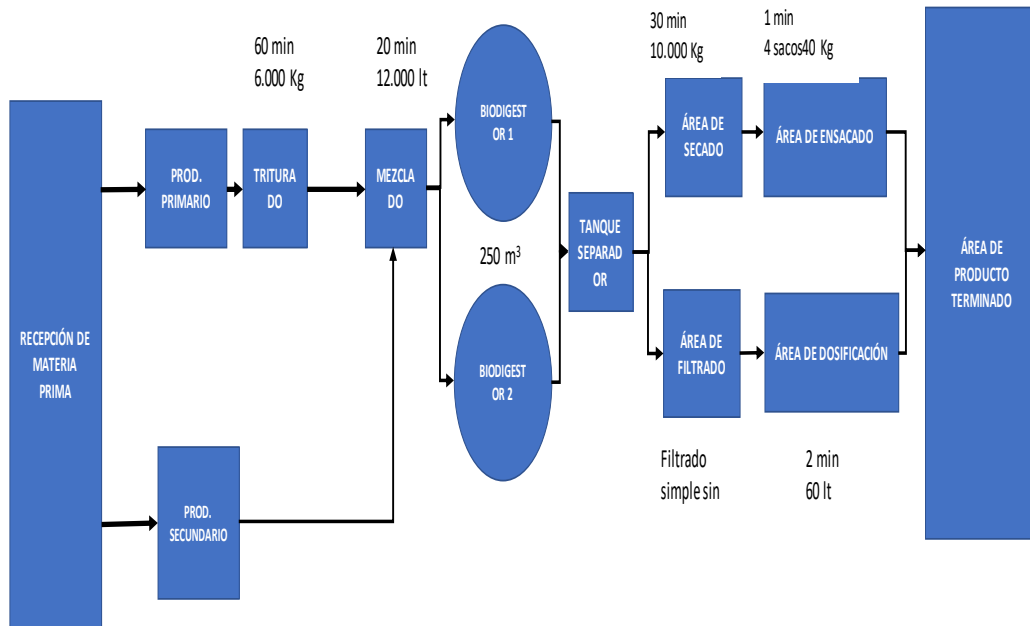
60 min
6.000 Kg

20 min
12.000 lt

30 min
10.000 Kg

1 min
4 sacos40 Kg

RECEPCIÓN DE MATERIA PRIMA

PROD. PRIMARIO

TRITURA DO

MEZCLA DO

BIODIGEST OR 1

250 m$^3$

BIODIGEST OR 2

TANQUE SEPARAD OR

ÁREA DE SECADO

ÁREA DE ENSACADO

ÁREA DE FILTRADO

ÁREA DE DOSIFICACIÓN

ÁREA DE PRODUCTO TERMINADO

PROD. SECUNDARIO

Filtrado simple sin

2 min
60 lt